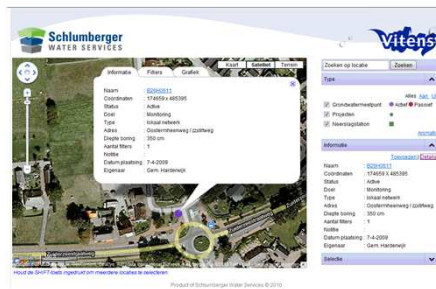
Schlumberger
WATER SERVICES

Vitens

Informatie | Filters | Grafiek

Kaart | Satelliet | Terrein

Naam : B29H0811
Coördinaten : 174659 x 485395
Status : Active
Doel : Monitoring
Type : lokaal netwerk
Adres : Oosterhheenweg / zijdeweg
Diepte boring : 350 cm
Aantal filters : 1
Notitie
Datum plaatsing : 7-4-2009
Eigenaar : Gem. Harderwijk

Zoeken op locatie | Zoeken

Type

Alles Aan Uit
Grondwatermeetpunt Actief Passief
Projecten
Neerslagstation

Informatie

Toevoegen | Details

Naam : B29H0811
Coördinaten : 174659 x 485395
Status : Active
Doel : Monitoring
Type : lokaal netwerk
Adres : Oosterhheenweg / zijdeweg
Diepte boring : 350 cm
Aantal filters : 1
Notitie
Datum plaatsing : 7-4-2009
Eigenaar : Gem. Harderwijk

Selectie

Houd de SHIFT-toets ingedrukt om meerdere locaties te selecteren.

Product of Schlumberger Water Services © 2010